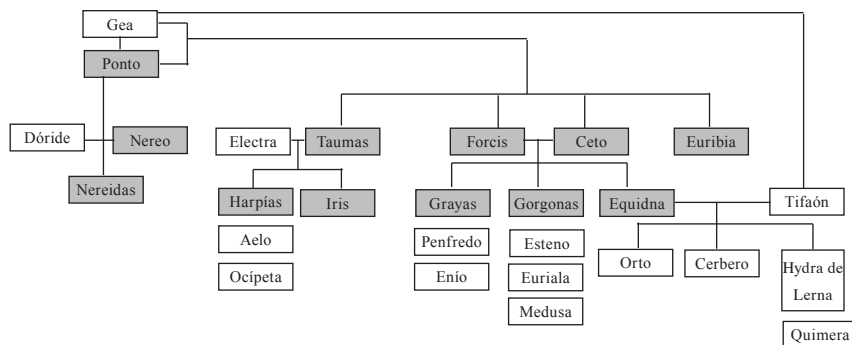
Gea

Ponto

Dóride

Nereo

Nereidas

Electra

Taumas

Harpías

Iris

Aelo

Ocípeta

Forcis

Ceto

Euribia

Grayas

Gorgonas

Equidna

Tifaón

Penfredo

Enío

Esteno

Euriala

Medusa

Orto

Cerbero

Hydra de Lerna

Quimera